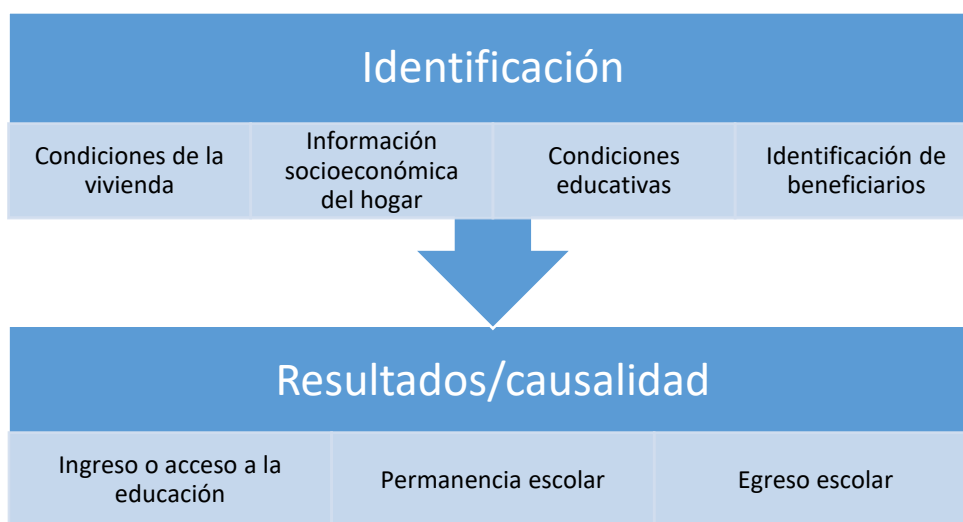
Identificación

Condiciones de la vivienda

Información socioeconómica del hogar

Condiciones educativas

Identificación de beneficiarios

Resultados/causalidad

Ingreso o acceso a la educación

Permanencia escolar

Egreso escolar